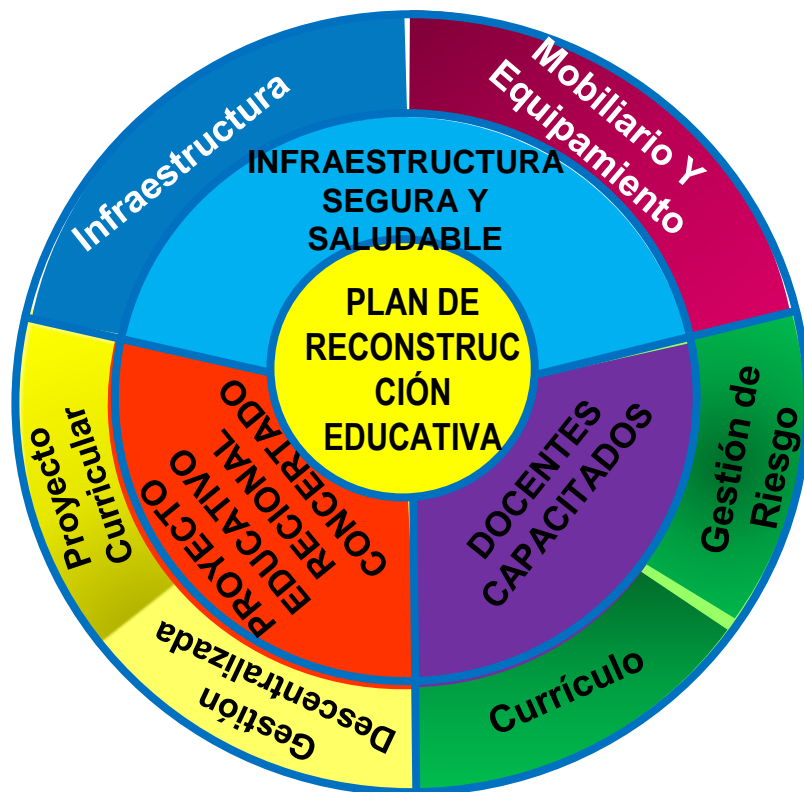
Infraestructura

Mobiliario Y Equipamiento

INFRAESTRUCTURA SEGURA Y SALUDABLE

PLAN DE RECONSTRUCCIÓN EDUCATIVA

PROYECTO EDUCATIVO REGIONAL CONCERTADO

DOCENTES CAPACITADOS

Gestión de Riesgo

Currículo

Gestión Descentralizada

Proyecto Curricular